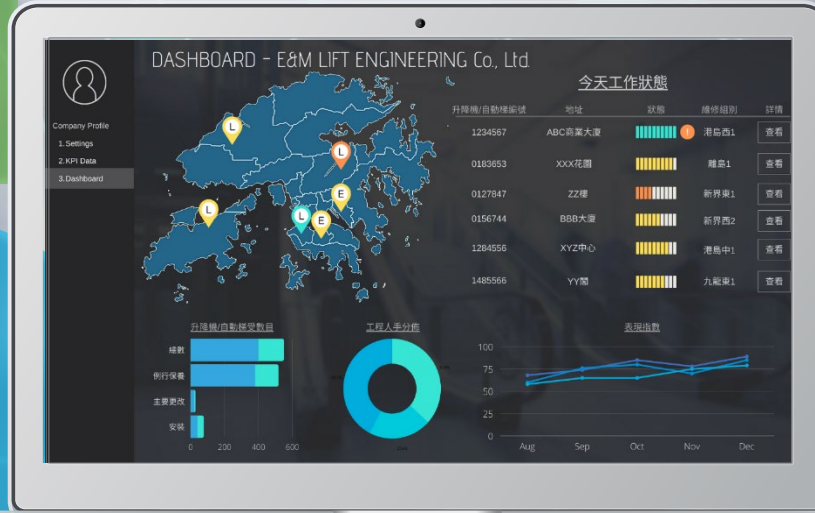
DASHBOARD - E&M LIFT ENGINEERING Co., Ltd.

Company Profile
1.Settings
2.KPI Data
3.Dashboard

L
L
L
E
L
E

今天工作狀態

| 升降機/自動梯編號 | 地址 | 狀態 | 維修組別 | 詳情 |
|---|---|---|---|---|
| 1234567 | ABC商業大廈 | ! | 港島西1 | 查看 |
| 0183653 | XXX花園 | | 離島1 | 查看 |
| 0127847 | ZZ樓 | | 新界東1 | 查看 |
| 0156744 | BBB大廈 | | 新界西2 | 查看 |
| 1284556 | XYZ中心 | | 港島中1 | 查看 |
| 1485566 | YY閣 | | 九龍東1 | 查看 |

升降機/自動梯受數目
維修
例行保養
主要更改
安裝
0 200 400 600

工程人手分佈

表現指數
100
75
50
25
0
Aug Sep Oct Nov Dec